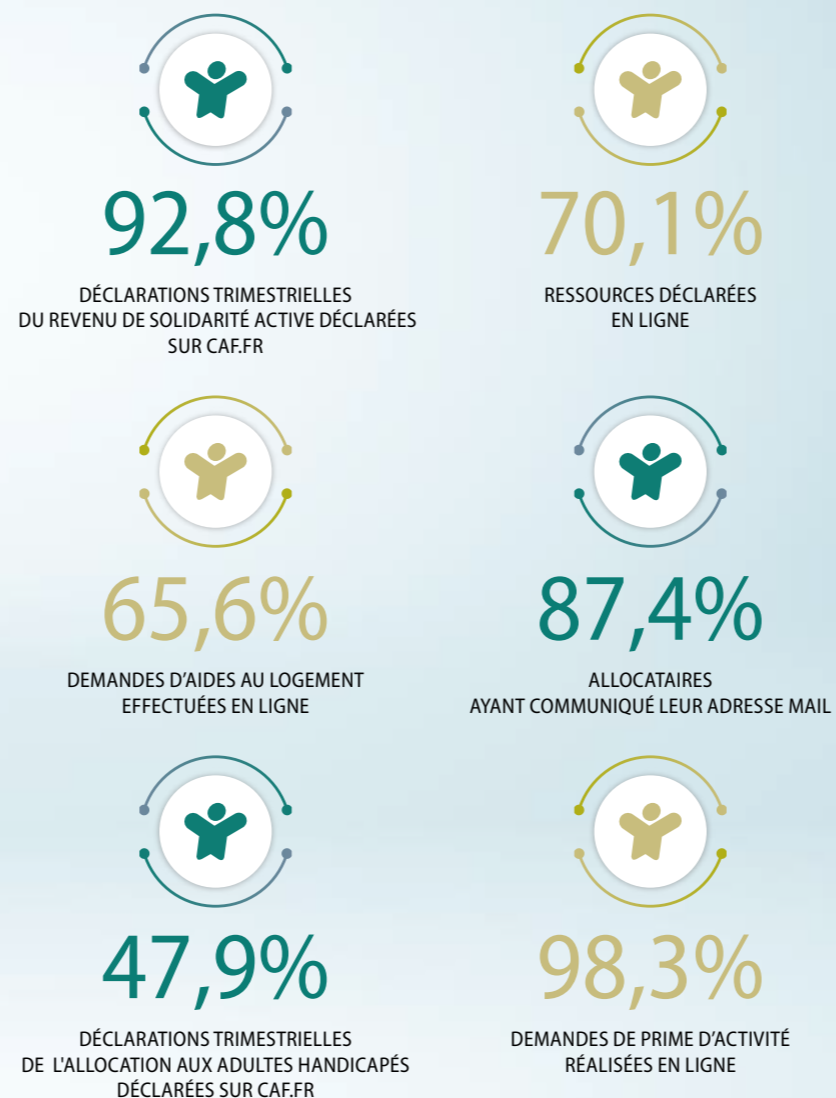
92,8%

DÉCLARATIONS TRIMESTRIELLES DU REVENU DE SOLIDARITÉ ACTIVE DÉCLARÉES SUR CAF.FR

70,1%

RESSOURCES DÉCLARÉES EN LIGNE

65,6%

DEMANDES D'AIDES AU LOGEMENT EFFECTUÉES EN LIGNE

87,4%

ALLOCATAIRES AYANT COMMUNIQUÉ LEUR ADRESSE MAIL

47,9%

DÉCLARATIONS TRIMESTRIELLES DE L'ALLOCATION AUX ADULTES HANDICAPÉS DÉCLARÉES SUR CAF.FR

98,3%

DEMANDES DE PRIME D'ACTIVITÉ RÉALISÉES EN LIGNE